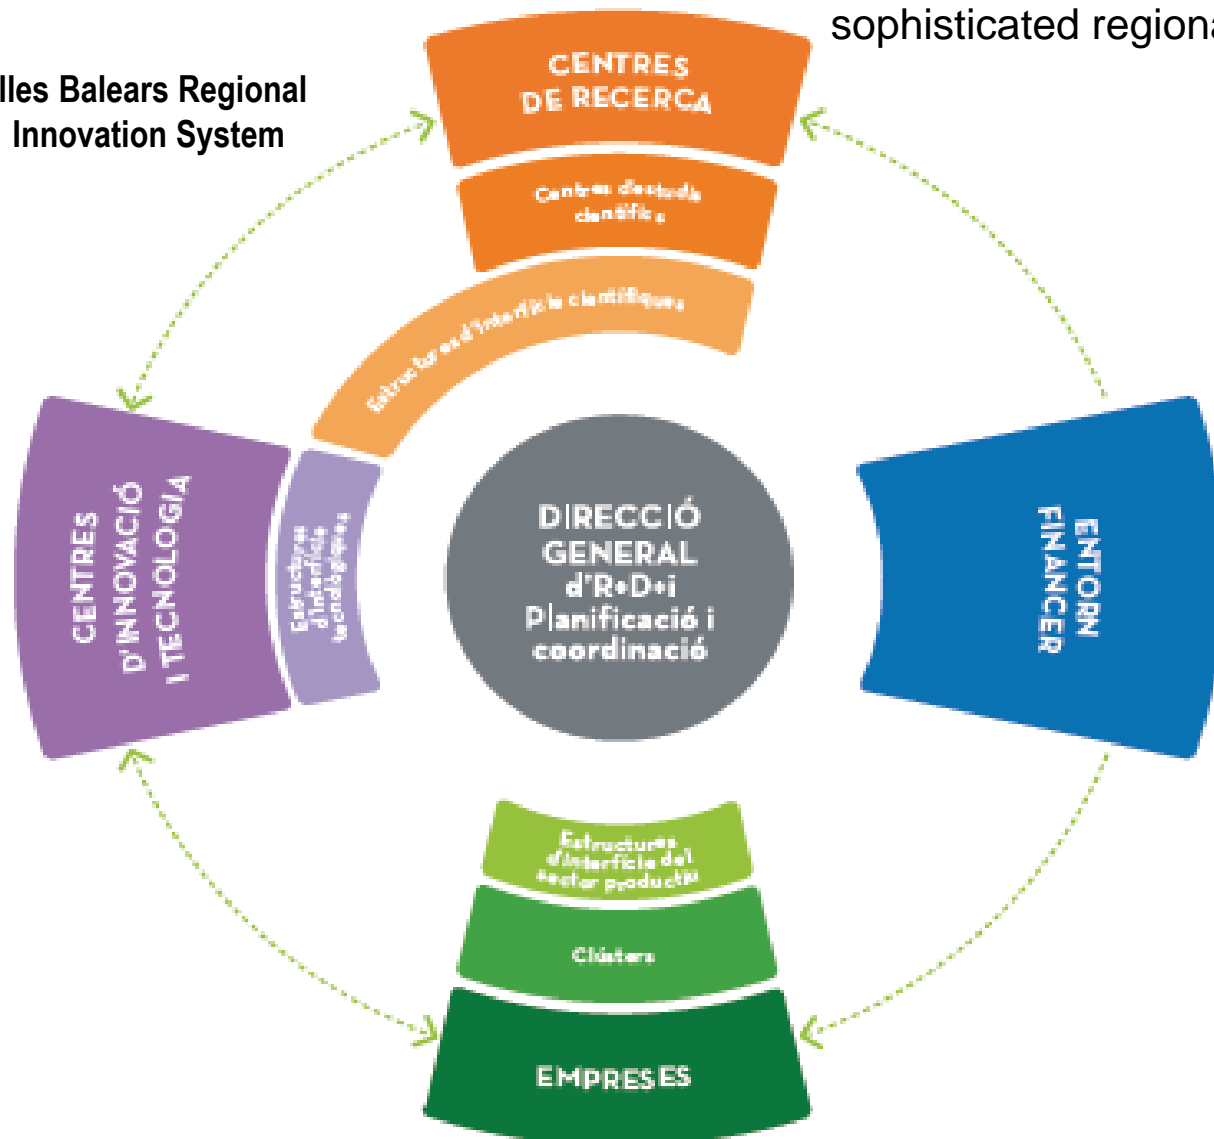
sophisticated regiona

Illes Balears Regional Innovation System

CENTRES DE RECERCA

Centres d'estudis científics

Estructures d'interfície científiques

CENTRES D'INNOVACIÓ I TECNOLOGIA

Estructures d'interfície tecnològiques

DIRECCIÓ GENERAL d'R+D+i Planificació i coordinació

ENTORN FINANCER

Estructures d'interfície del sector productiu

Clústers

EMPRESES